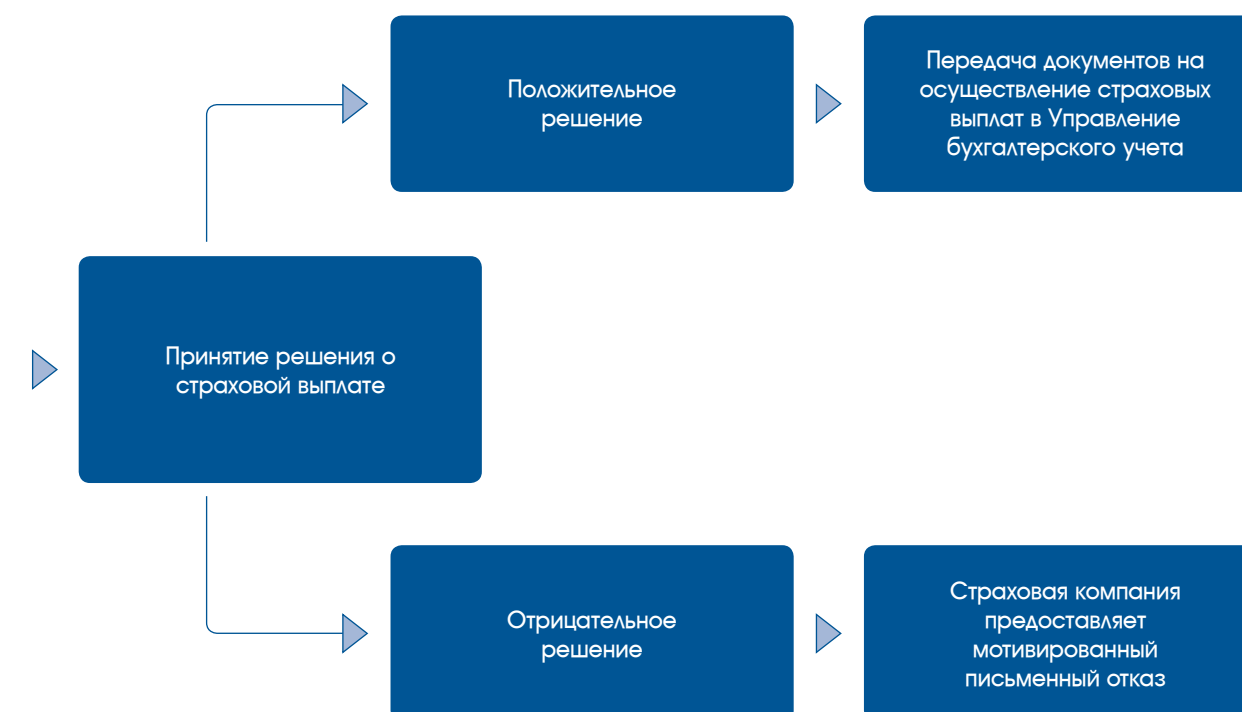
Положительное решение

Передача документов на осуществление страховых выплат в Управление бухгалтерского учета

Принятие решения о страховой выплате

Отрицательное решение

Страховая компания предоставляет мотивированный письменный отказ